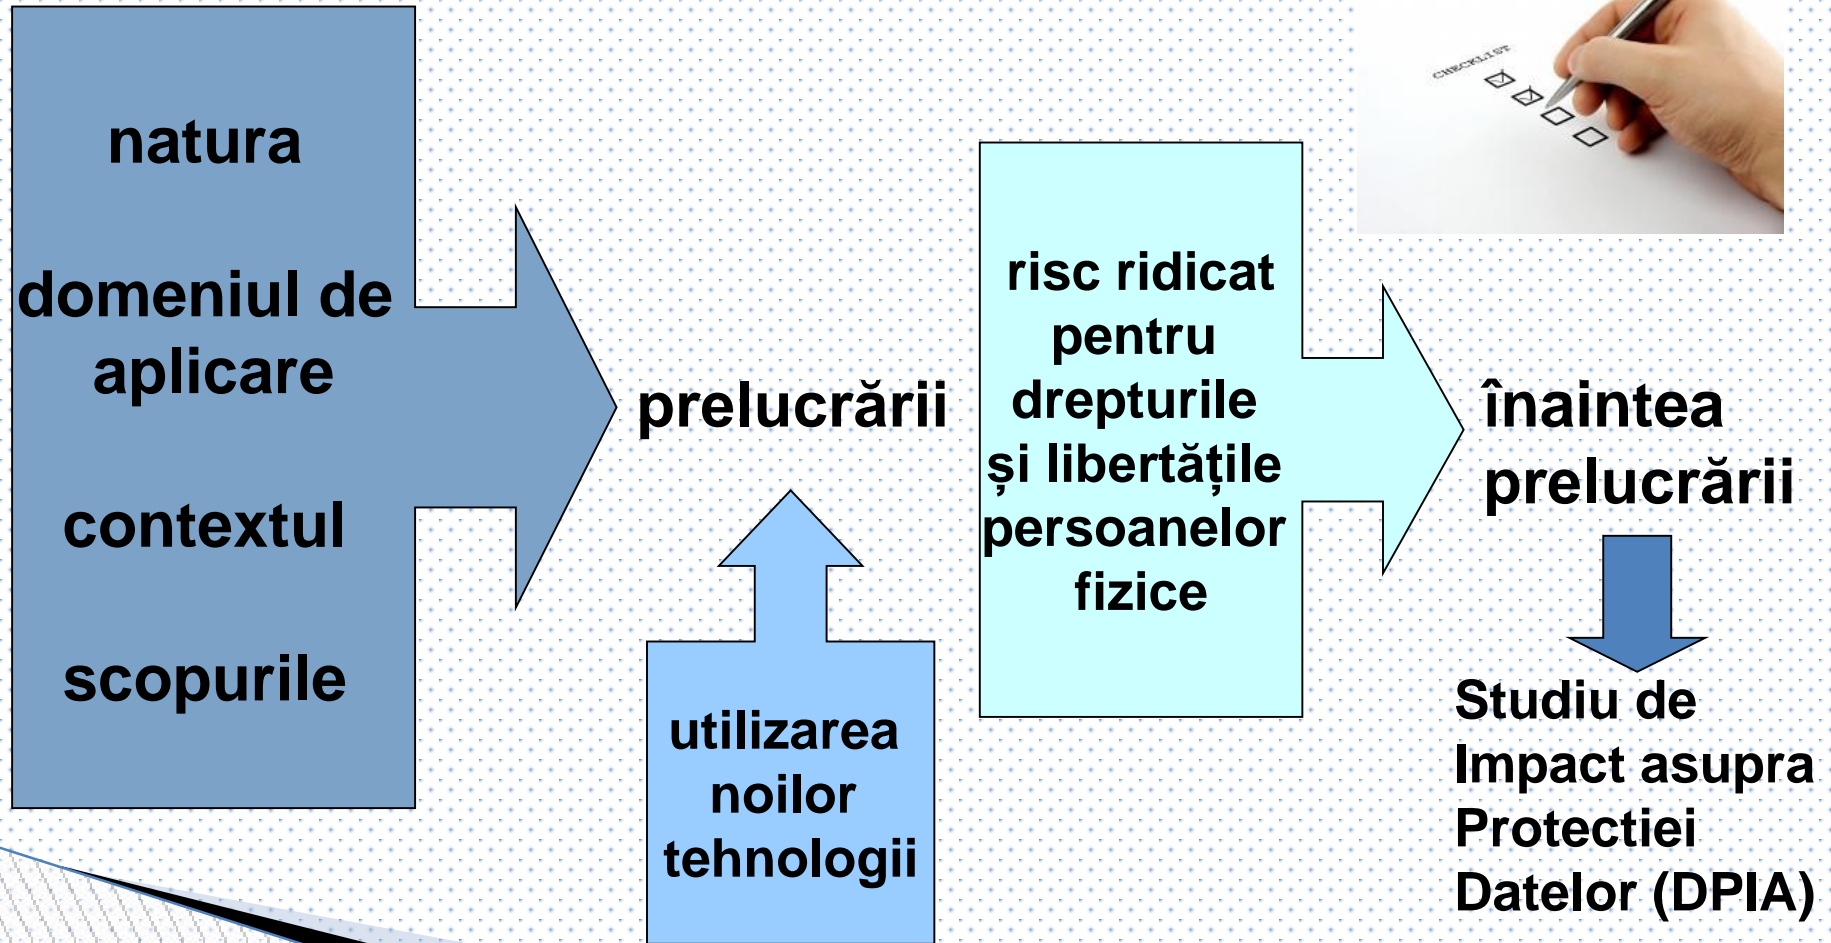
natura

domeniul de aplicare

contextul

scopurile

prelucrării

utilizarea noilor tehnologii

risc ridicat pentru drepturile și libertățile persoanelor fizice

CHECKLIST

înaintea prelucrării

Studiu de Impact asupra Protectiei Datelor (DPIA)